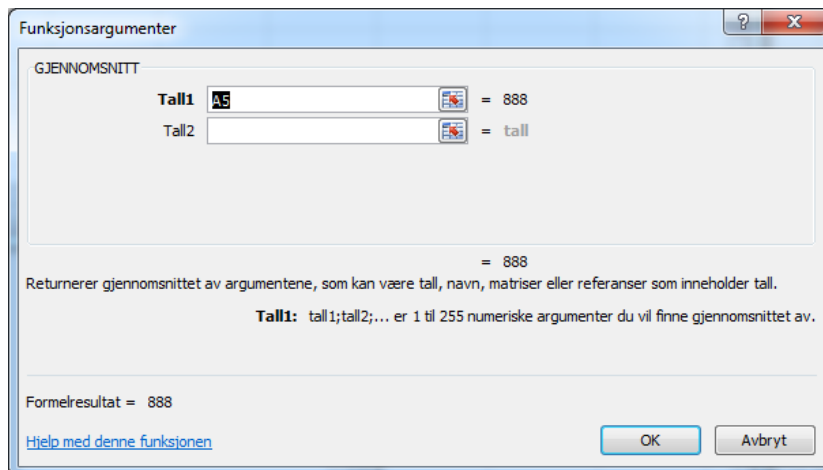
Funksjonsargumenter

?

X

GJENNOMSNITT

Tall1 A5 = 888

Tall2 = tall

= 888

Returnerer gjennomsnittet av argumentene, som kan være tall, navn, matriser eller referanser som inneholder tall.

Tall1: tall1;tall2;... er 1 til 255 numeriske argumenter du vil finne gjennomsnittet av.

Formelresultat = 888

Hjelp med denne funksjonen

OK

Avbryt